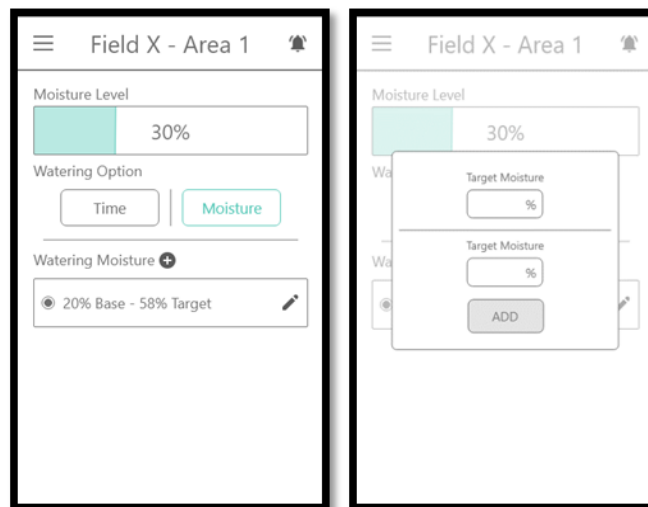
Field X - Area 1

Moisture Level

30%

Watering Option

Time

Moisture

Watering Moisture

20% Base - 58% Target

Field X - Area 1

Moisture Level

30%

Wa

Target Moisture

%

Target Moisture

%

ADD

Wa